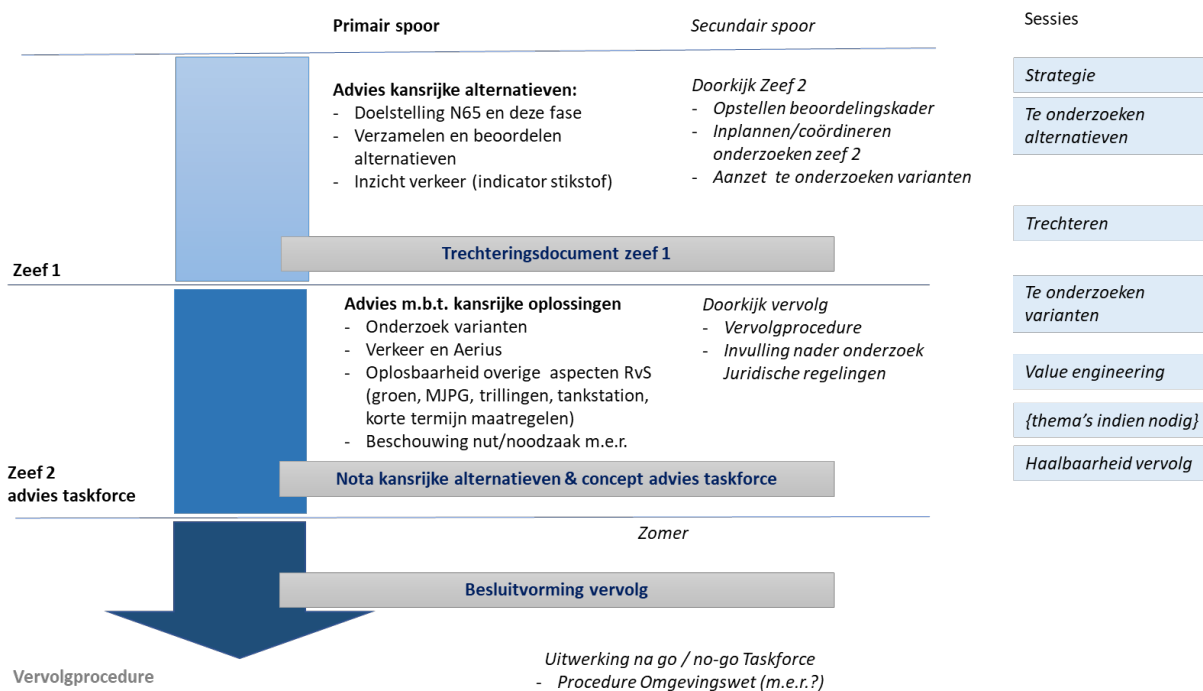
Primair spoor

Secundair spoor

Sessies

Advies kansrijke alternatieven:
- Doelstelling N65 en deze fase
- Verzamelen en beoordelen alternatieven
- Inzicht verkeer (indicator stikstof)

Doorkijk Zeef 2
- Opstellen beoordelingskader
- Inplannen/coördineren onderzoeken zeef 2
- Aanzet te onderzoeken varianten

Strategie

Te onderzoeken alternatieven

Trechteren

Trechteringsdocument zeef 1

Zeef 1

Advies m.b.t. kansrijke oplossingen
- Onderzoek varianten
- Verkeer en Aerius
- Oplosbaarheid overige aspecten RvS (groen, MJPG, trillingen, tankstation, korte termijn maatregelen)
- Beschouwing nut/noodzaak m.e.r.

Doorkijk vervolg
- Vervolgprocedure
- Invulling nader onderzoek Juridische regelingen

Te onderzoeken varianten

Value engineering

{thema's indien nodig}

Haalbaarheid vervolg

Zeef 2
advies taskforce

Nota kansrijke alternatieven & concept advies taskforce

Zomer

Besluitvorming vervolg

Vervolgprocedure

Uitwerking na go / no-go Taskforce
- Procedure Omgevingswet (m.e.r.?)